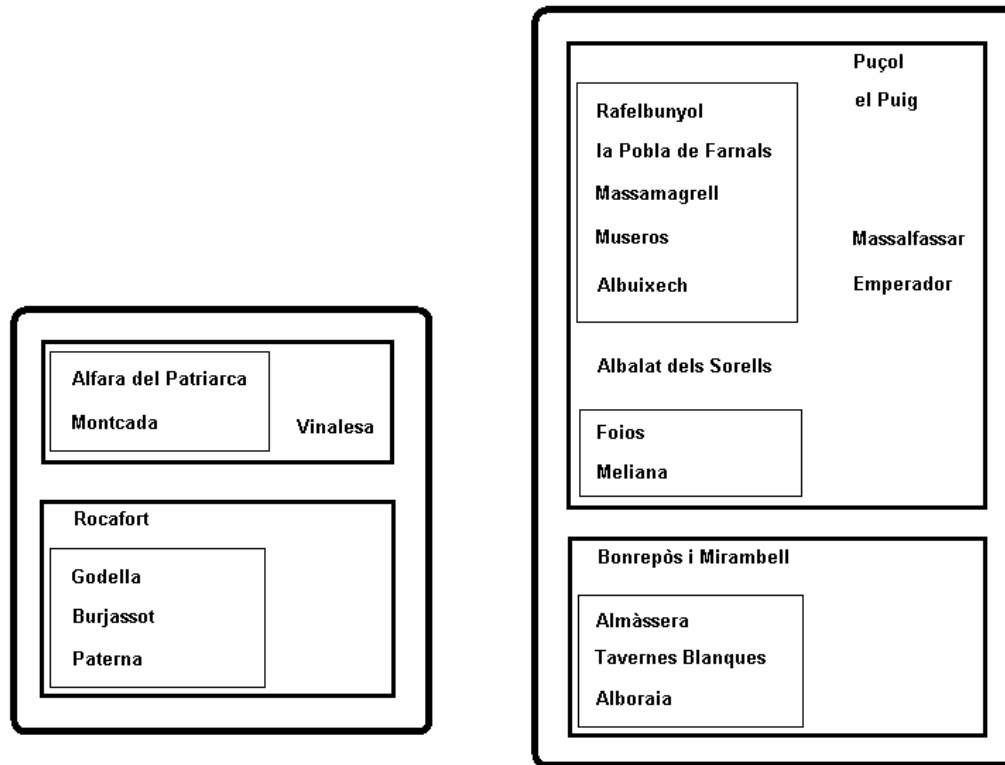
Alfara del Patriarca
Montcada

Vinalesa

Rocafort

Godella
Burjassot
Paterna

Rafelbunyol
la Pobla de Farnals
Massamagrell
Museros
Albuixech

Puçol
el Puig

Massalfassar
Emperador

Albalat dels Sorells

Foios
Meliana

Bonrepòs i Mirambell

Almàssera
Tavernes Blanques
Alboraia